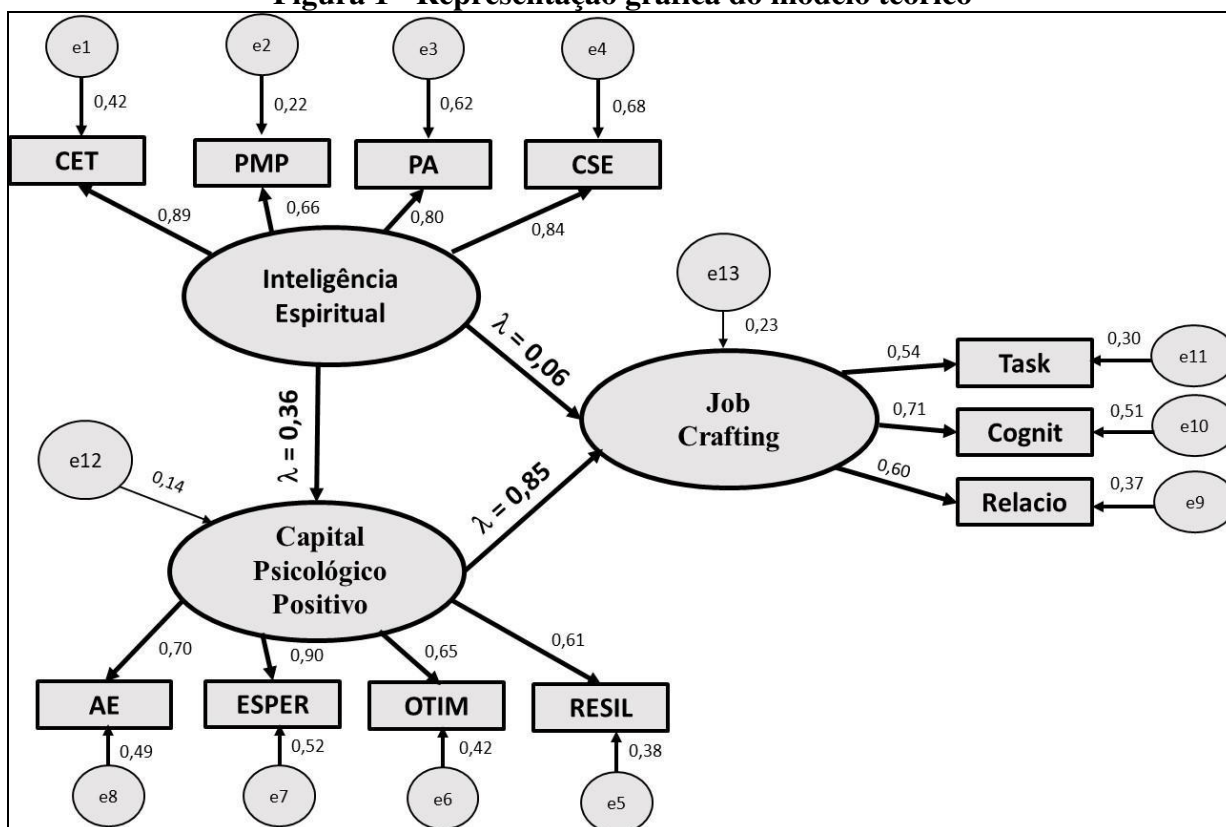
Figura 1 - Representação gráfica do modelo teórico

e1
0,42
e2
0,22
e3
0,62
e4
0,68
CET
PMP
PA
CSE
0,89
0,66
0,80
0,84
Inteligência Espiritual
e13
0,23
$\lambda = 0,06$
$\lambda = 0,36$
Job Crafting
0,54
Task
0,30
e11
0,71
Cognit
0,51
e10
0,60
Relacio
0,37
e9
e12
0,14
$\lambda = 0,85$
Capital Psicológico Positivo
0,70
0,90
0,65
0,61
AE
ESPER
OTIM
RESIL
0,49
0,52
0,42
0,38
e8
e7
e6
e5